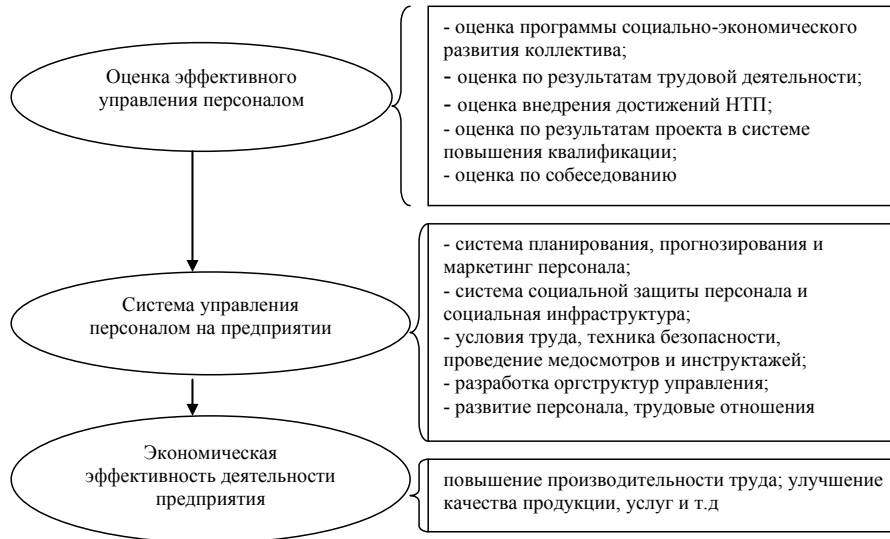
Оценка эффективного управления персоналом

- оценка программы социально-экономического развития коллектива;
- оценка по результатам трудовой деятельности;
- оценка внедрения достижений НТП;
- оценка по результатам проекта в системе повышения квалификации;
- оценка по собеседованию

Система управления персоналом на предприятии

- система планирования, прогнозирования и маркетинг персонала;
- система социальной защиты персонала и социальная инфраструктура;
- условия труда, техника безопасности, проведение медосмотров и инструктажей;
- разработка оргструктур управления;
- развитие персонала, трудовые отношения

Экономическая эффективность деятельности предприятия

повышение производительности труда; улучшение качества продукции, услуг и т.д